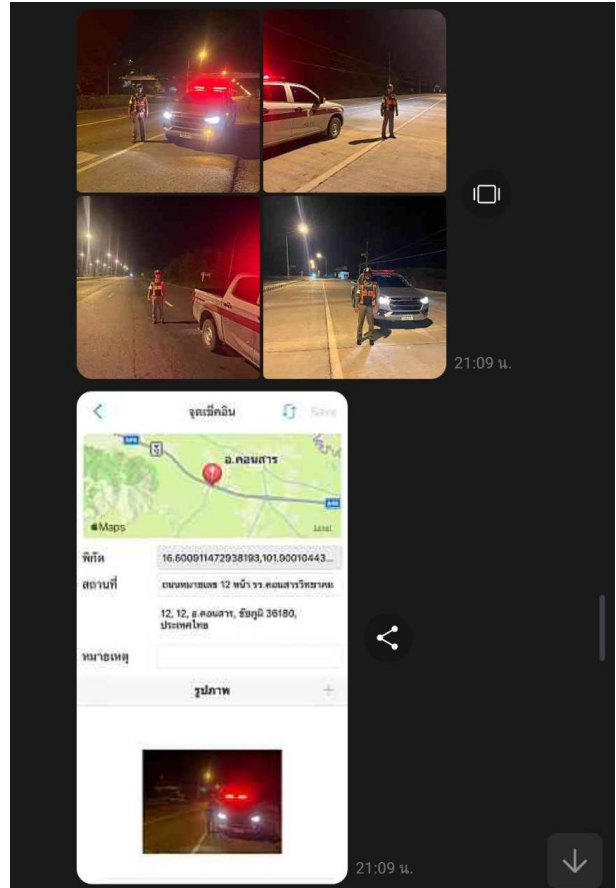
21:09 น.

จุดเช็คอิน

Save

อ.คอนสาร

Maps

Legal

พิกัด

16.600911472938193,101.90010443...

สถานที่

ถนนหมายเลข 12 หน้า รร.คอนสารวิทยาคม

12, 12, อ.คอนสาร, ชัยภูมิ 36180, ประเทศไทย

หมายเหตุ

รูปภาพ

+

21:09 น.